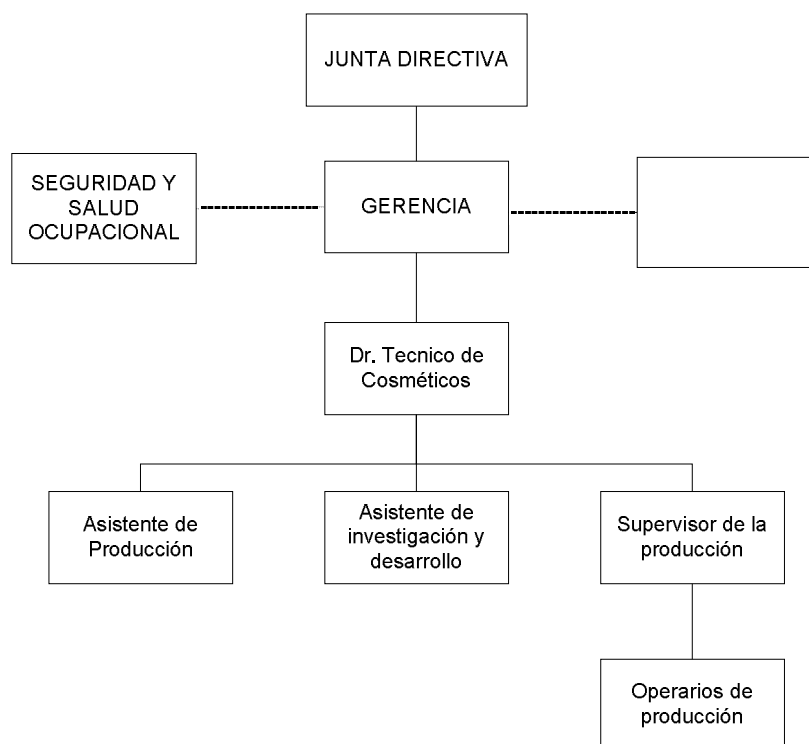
JUNTA DIRECTIVA

SEGURIDAD Y SALUD OCUPACIONAL

GERENCIA

Dr. Tecnico de Cosméticos

Asistente de Producción

Asistente de investigación y desarrollo

Supervisor de la producción

Operarios de producción